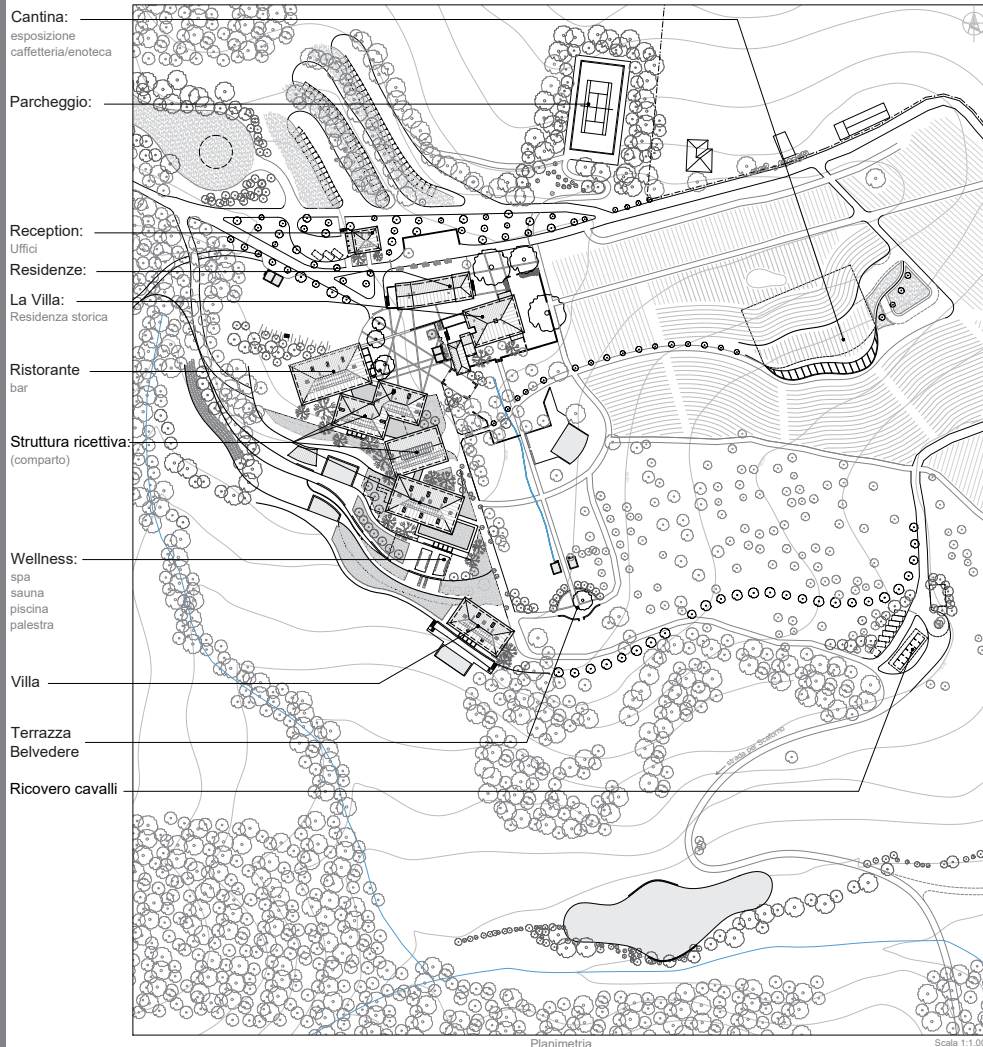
Cantina:
esposizione
caffetteria/enoteca

Parcheggio:

Reception:
Uffici

Residenze:

La Villa:
Residenza storica

Ristorante
bar

Struttura ricettiva:
(comparto)

Wellness:
spa
sauna
piscina
palestra

Villa

Terrazza
Belvedere

Ricovero cavalli

strada per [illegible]

Planimetria

Scala 1:1.00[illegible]